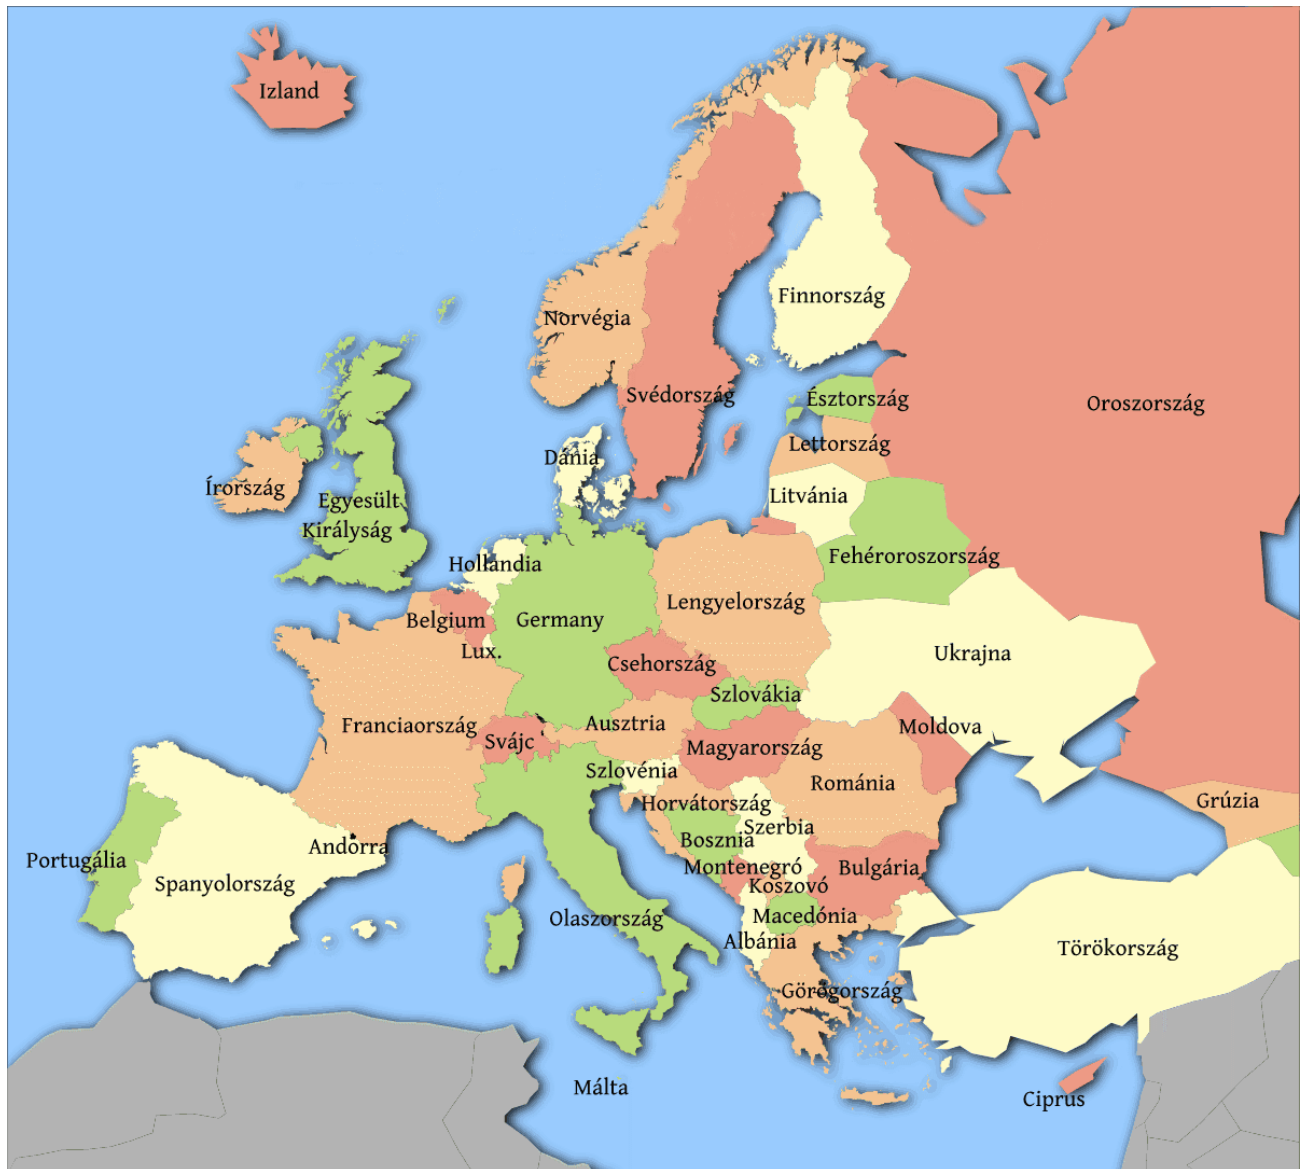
Izland

Norvégia

Finnország

Svédország

Észtország

Oroszország

Lettország

Dánia

Írország

Egyesült Királyság

Litvánia

Hollandia

Fehéroroszország

Belgium

Germany

Lengyelország

Lux.

Csehország

Ukrajna

Szlovákia

Franciaország

Svájc

Ausztria

Moldova

Magyarország

Szlovénia

Románia

Horvátország

Grúzia

Szerbia

Bosznia

Andorra

Portugália

Montenegró

Bulgária

Spanyolország

Koszovó

Olaszország

Macedónia

Albánia

Törökország

Görögország

Málta

Ciprus